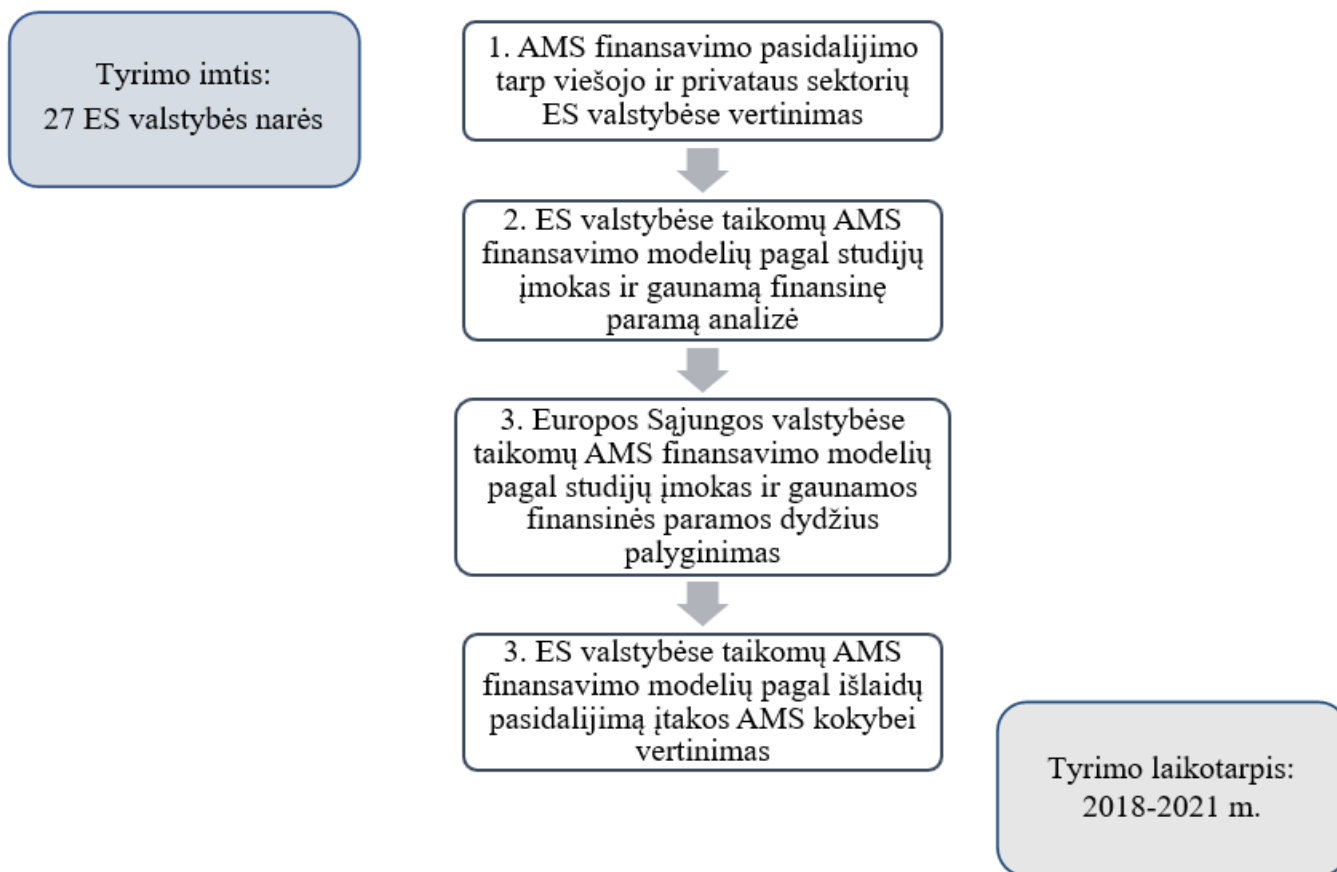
Tyrimo imtis:
27 ES valstybės narės

1. AMS finansavimo pasidalijimo tarp viešojo ir privataus sektorių ES valstybėse vertinimas

2. ES valstybėse taikomų AMS finansavimo modelių pagal studijų įmokas ir gaunamą finansinę paramą analizė

3. Europos Sąjungos valstybėse taikomų AMS finansavimo modelių pagal studijų įmokas ir gaunamos finansinės paramos dydžius palyginimas

3. ES valstybėse taikomų AMS finansavimo modelių pagal išlaidų pasidalijimą įtakos AMS kokybei vertinimas

Tyrimo laikotarpis:
2018-2021 m.